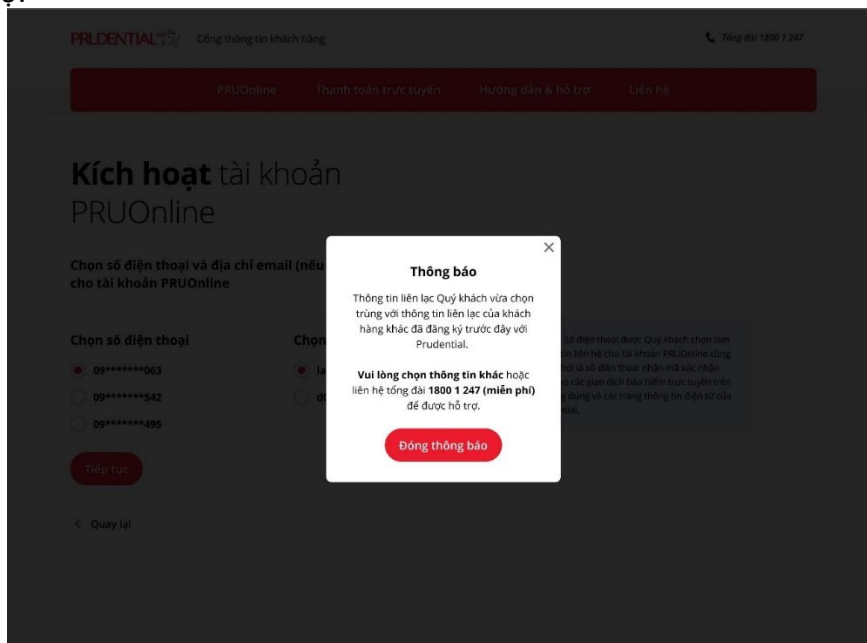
PRUDENTIAL Cổng thông tin khách hàng

Tổng đài 1800 1 247

PRUOnline Thanh toán trực tuyến Hướng dẫn & hỗ trợ Liên hệ

Kích hoạt tài khoản PRUOnline

Chọn số điện thoại và địa chỉ email (nếu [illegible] cho tài khoản PRUOnline

Chọn số điện thoại

09*******063

09*******542

09*******495

Chọn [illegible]

la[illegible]

dt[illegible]

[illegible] Số điện thoại được Quý khách chọn làm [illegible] liên hệ cho tài khoản PRUOnline cũng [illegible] là số điện thoại nhận mã xác nhận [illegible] các giao dịch bảo hiểm trực tuyến trên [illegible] dụng và các trang thông tin điện tử của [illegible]

Tiếp tục

Quay lại

×

Thông báo

Thông tin liên lạc Quý khách vừa chọn trùng với thông tin liên lạc của khách hàng khác đã đăng ký trước đây với Prudential.

Vui lòng chọn thông tin khác hoặc liên hệ tổng đài 1800 1 247 (miễn phí) để được hỗ trợ.

Đóng thông báo